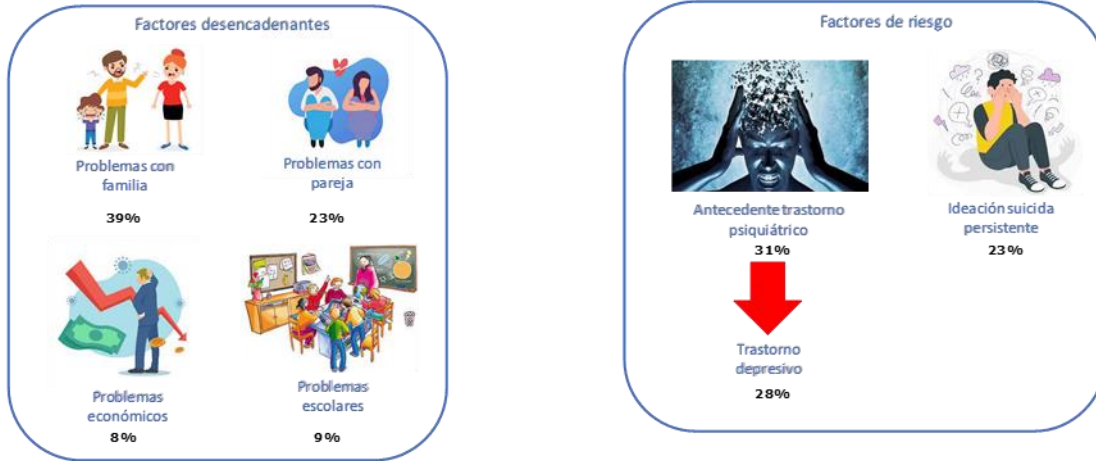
Factores desencadenantes

Problemas con familia

39%

Problemas con pareja

23%

Problemas económicos

8%

Problemas escolares

9%

Factores de riesgo

Antecedente trastorno psiquiátrico

31%

Ideación suicida persistente

23%

Trastorno depresivo

28%